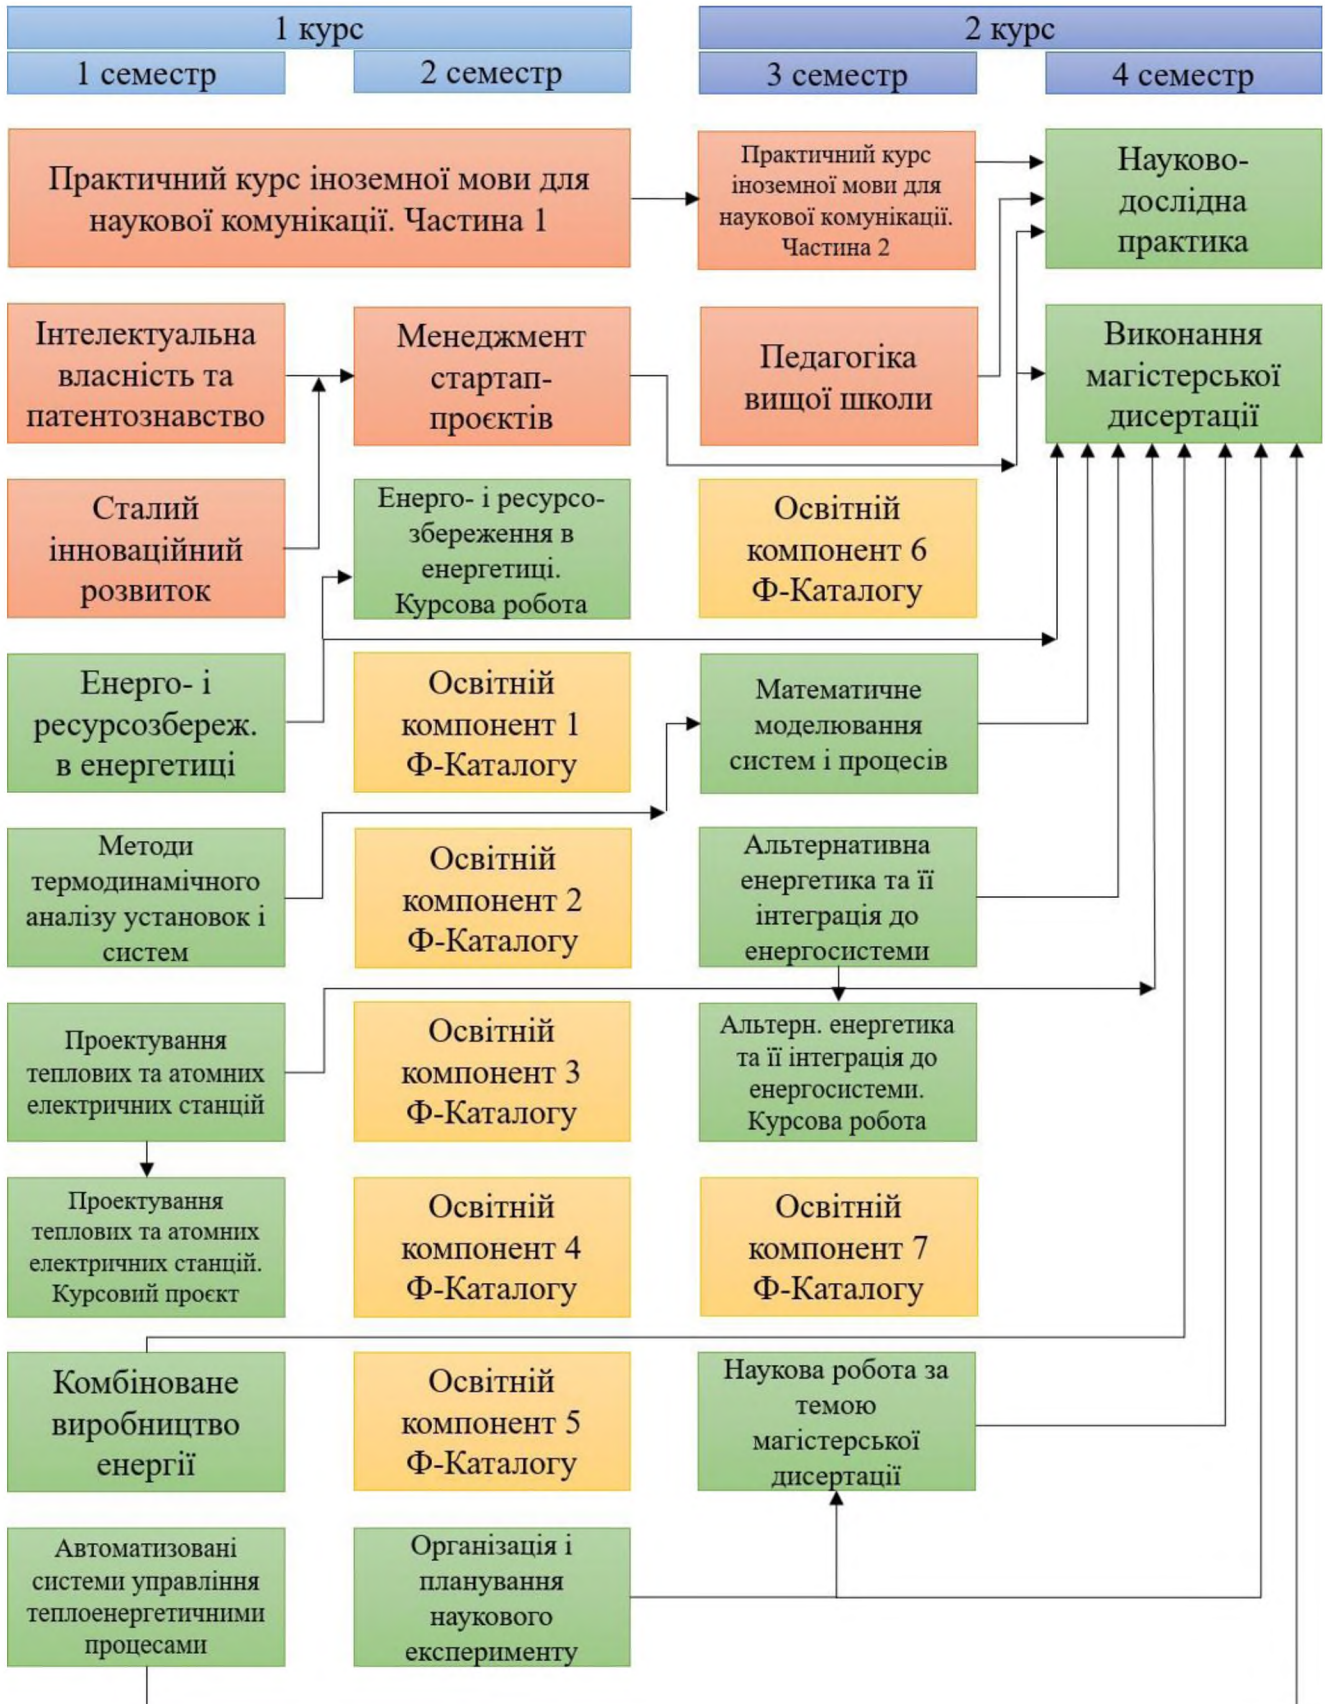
1 курс

1 семестр

2 семестр

2 курс

3 семестр

4 семестр

Практичний курс іноземної мови для наукової комунікації. Частина 1

Практичний курс іноземної мови для наукової комунікації. Частина 2

Науково-дослідна практика

Інтелектуальна власність та патентознавство

Менеджмент стартап-проєктів

Педагогіка вищої школи

Виконання магістерської дисертації

Сталий інноваційний розвиток

Енерго- і ресурсо-збереження в енергетиці. Курсова робота

Освітній компонент 6 Ф-Каталогу

Енерго- і ресурсозбереж. в енергетиці

Освітній компонент 1 Ф-Каталогу

Математичне моделювання систем і процесів

Методи термодинамічного аналізу установок і систем

Освітній компонент 2 Ф-Каталогу

Альтернативна енергетика та її інтеграція до енергосистеми

Проектування теплових та атомних електричних станцій

Освітній компонент 3 Ф-Каталогу

Альтерн. енергетика та її інтеграція до енергосистеми. Курсова робота

Проектування теплових та атомних електричних станцій. Курсовий проєкт

Освітній компонент 4 Ф-Каталогу

Освітній компонент 7 Ф-Каталогу

Комбіноване виробництво енергії

Освітній компонент 5 Ф-Каталогу

Наукова робота за темою магістерської дисертації

Автоматизовані системи управління теплоенергетичними процесами

Організація і планування наукового експерименту